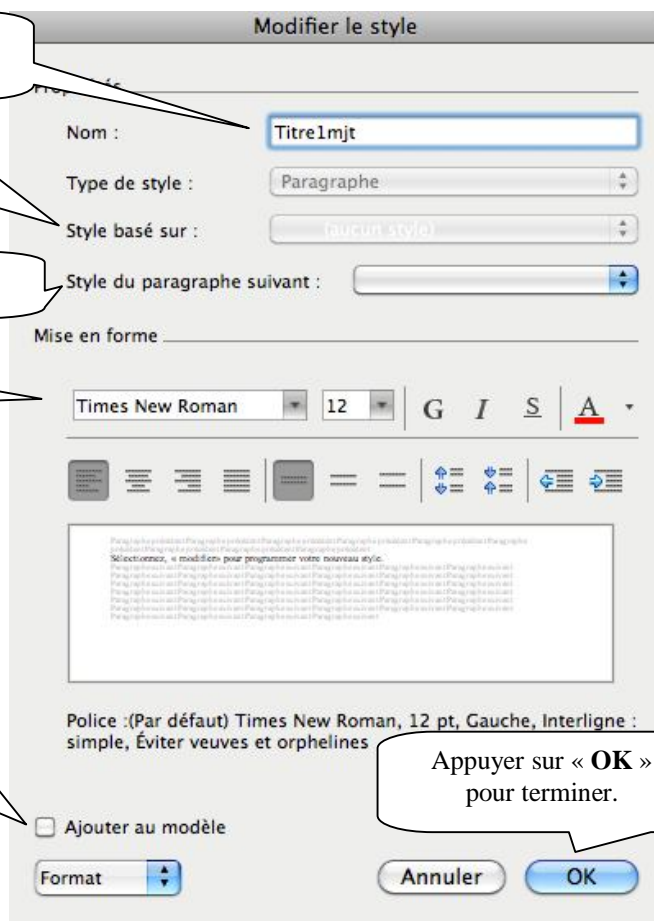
Modifier le style

Propriétés

Nom : Titre1mjt

Type de style : Paragraphe

Style basé sur : (aucun style)

Style du paragraphe suivant :

Mise en forme

Times New Roman 12 G I S A

Paragraphe précédent Paragraphe précédent Paragraphe précédent Paragraphe précédent Paragraphe précédent Paragraphe précédent Paragraphe précédent
Sélectionnez, « modifier» pour programmer votre nouveau style.
Paragraphe suivant Paragraphe suivant Paragraphe suivant Paragraphe suivant Paragraphe suivant Paragraphe suivant Paragraphe suivant Paragraphe suivant Paragraphe suivant Paragraphe suivant Paragraphe suivant Paragraphe suivant Paragraphe suivant Paragraphe suivant Paragraphe suivant

Police :(Par défaut) Times New Roman, 12 pt, Gauche, Interligne : simple, Éviter veuves et orphelines

Appuyer sur « **OK** » pour terminer.

Ajouter au modèle

Format

Annuler

OK